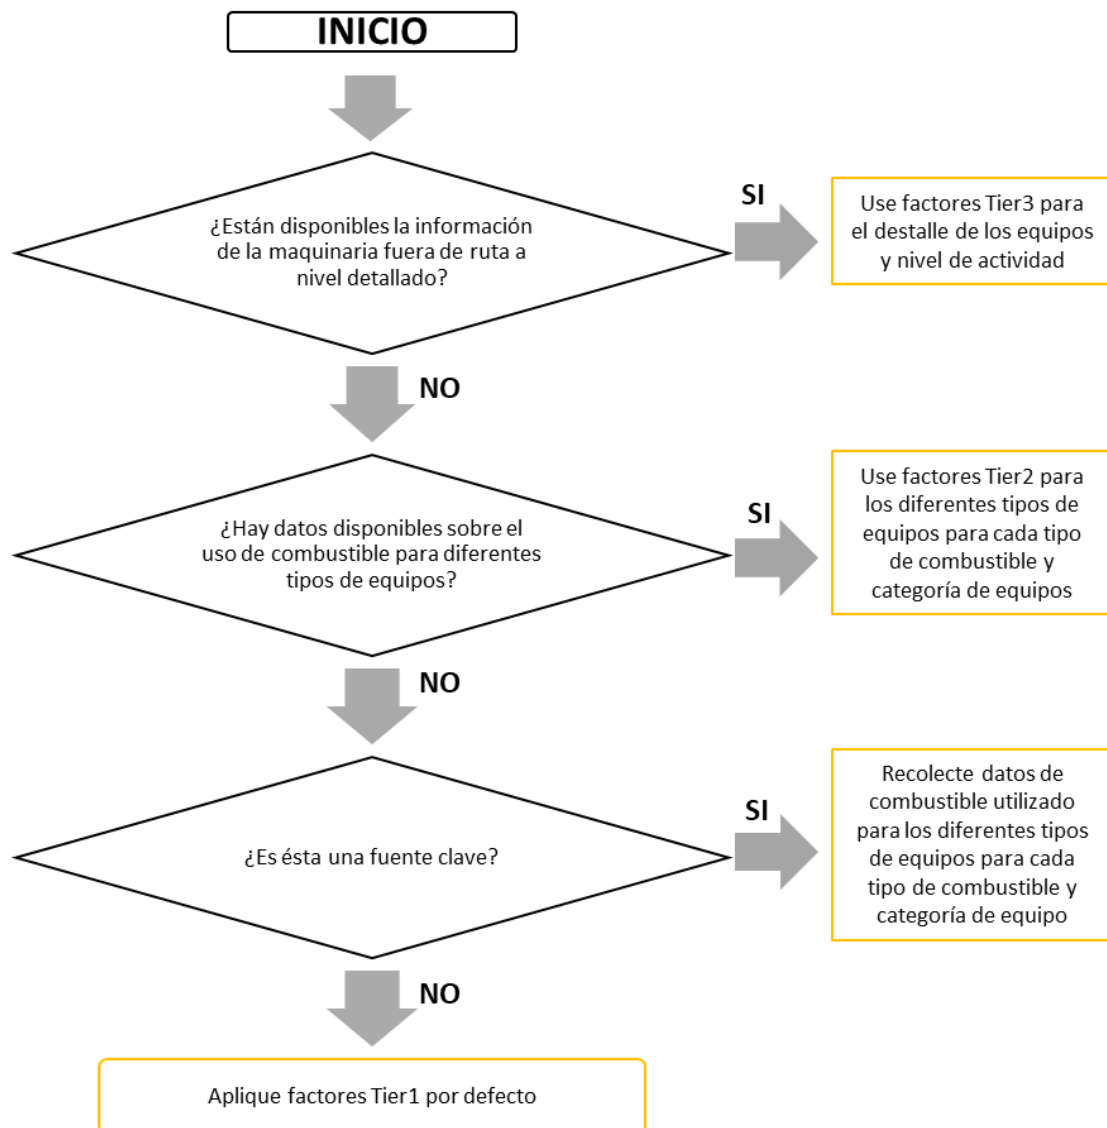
INICIO

¿Están disponibles la información de la maquinaria fuera de ruta a nivel detallado?

SI

Use factores Tier3 para el destalle de los equipos y nivel de actividad

NO

¿Hay datos disponibles sobre el uso de combustible para diferentes tipos de equipos?

SI

Use factores Tier2 para los diferentes tipos de equipos para cada tipo de combustible y categoría de equipos

NO

¿Es ésta una fuente clave?

SI

Recolecte datos de combustible utilizado para los diferentes tipos de equipos para cada tipo de combustible y categoría de equipo

NO

Aplique factores Tier1 por defecto